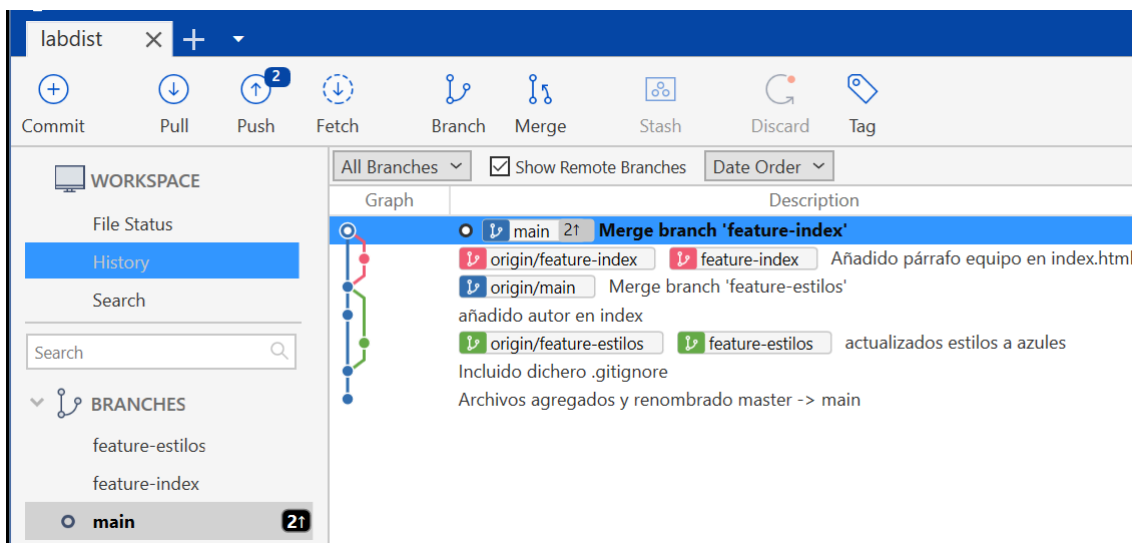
labdist

Commit Pull 2 Push Fetch Branch Merge Stash Discard Tag

WORKSPACE
File Status
History
Search

Search

BRANCHES
feature-estilos
feature-index
main 2↑

All Branches
Show Remote Branches
Date Order

| Graph | Description |
|---|---|
| | main 2↑ Merge branch 'feature-index' |
| | origin/feature-index feature-index Añadido párrafo equipo en index.html |
| | origin/main Merge branch 'feature-estilos' |
| | añadido autor en index |
| | origin/feature-estilos feature-estilos actualizados estilos a azules |
| | Incluido dichero .gitignore |
| | Archivos agregados y renombrado master -> main |